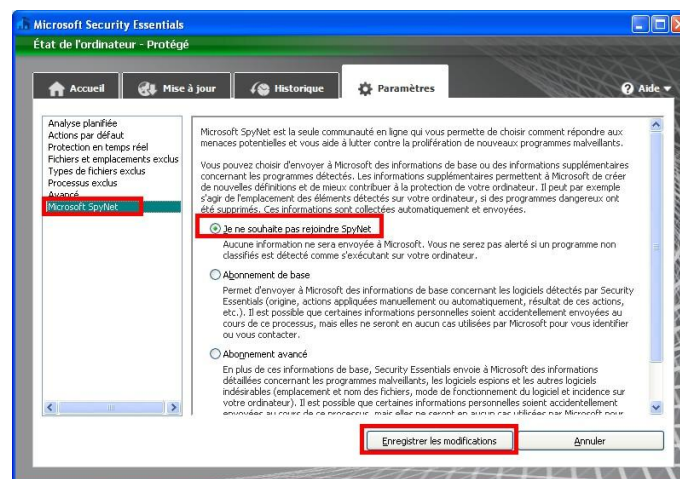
Microsoft Security Essentials

État de l'ordinateur - Protégé

Accueil
Mise à jour
Historique
Paramètres
Aide

Analyse planifiée
Actions par défaut
Protection en temps réel
Fichiers et emplacements exclus
Types de fichiers exclus
Processus exclus
Avancé
Microsoft SpyNet

Microsoft SpyNet est la seule communauté en ligne qui vous permette de choisir comment répondre aux menaces potentielles et vous aide à lutter contre la prolifération de nouveaux programmes malveillants.

Vous pouvez choisir d'envoyer à Microsoft des informations de base ou des informations supplémentaires concernant les programmes détectés. Les informations supplémentaires permettent à Microsoft de créer de nouvelles définitions et de mieux contribuer à la protection de votre ordinateur. Il peut par exemple s'agir de l'emplacement des éléments détectés sur votre ordinateur, si des programmes dangereux ont été supprimés. Ces informations sont collectées automatiquement et envoyées.

Je ne souhaite pas rejoindre SpyNet
Aucune information ne sera envoyée à Microsoft. Vous ne serez pas alerté si un programme non classifiés est détecté comme s'exécutant sur votre ordinateur.

Abonnement de base
Permet d'envoyer à Microsoft des informations de base concernant les logiciels détectés par Security Essentials (origine, actions appliquées manuellement ou automatiquement, résultat de ces actions, etc.). Il est possible que certaines informations personnelles soient accidentellement envoyées au cours de ce processus, mais elles ne seront en aucun cas utilisées par Microsoft pour vous identifier ou vous contacter.

Abonnement avancé
En plus de ces informations de base, Security Essentials envoie à Microsoft des informations détaillées concernant les programmes malveillants, les logiciels espions et les autres logiciels indésirables (emplacement et nom des fichiers, mode de fonctionnement du logiciel et incidence sur votre ordinateur). Il est possible que certaines informations personnelles soient accidentellement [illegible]

Enregistrer les modifications
Annuler